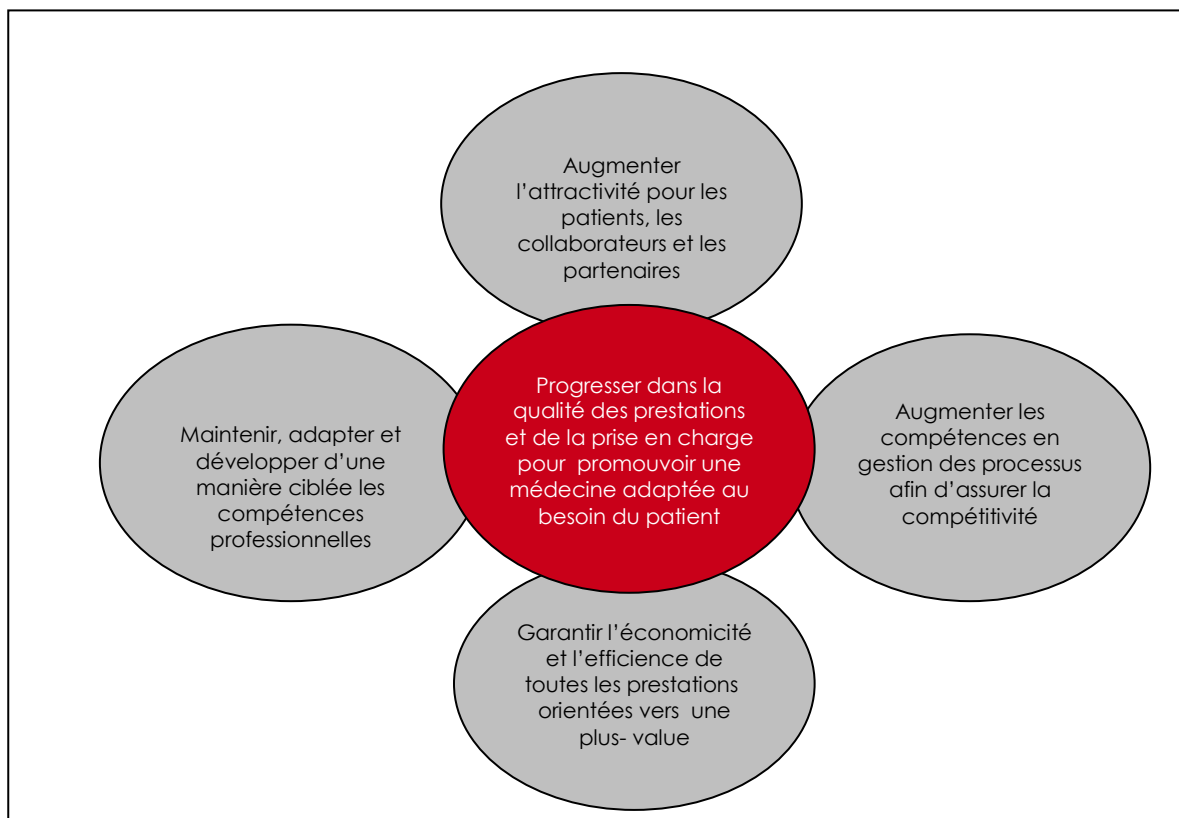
Augmenter l'attractivité pour les patients, les collaborateurs et les partenaires

Maintenir, adapter et développer d'une manière ciblée les compétences professionnelles

Progresser dans la qualité des prestations et de la prise en charge pour promouvoir une médecine adaptée au besoin du patient

Augmenter les compétences en gestion des processus afin d'assurer la compétitivité

Garantir l'économicité et l'efficience de toutes les prestations orientées vers une plus- value